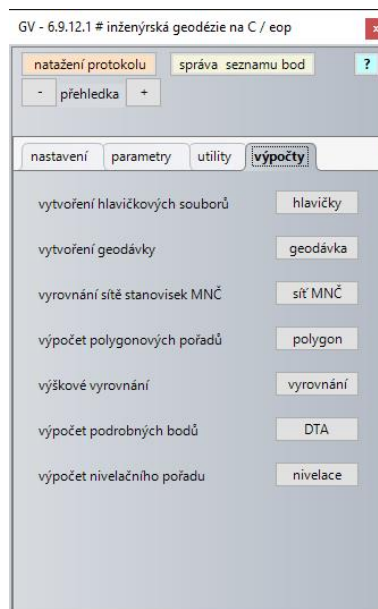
GV - 6.9.12.1 # inženýrská geodézie na C / eop

natažení protokolu
správa seznamu bod
?
-
přehledka
+

nastavení
parametry
utility
výpočty

vytvoření hlavičkových souborů
hlavičky

vytvoření geodávky
geodávka

vyrovnání sítě stanovisek MNČ
síť MNČ

výpočet polygonových pořadů
polygon

výškové vyrovnání
vyrovnání

výpočet podrobných bodů
DTA

výpočet nivelačního pořadu
nivelace